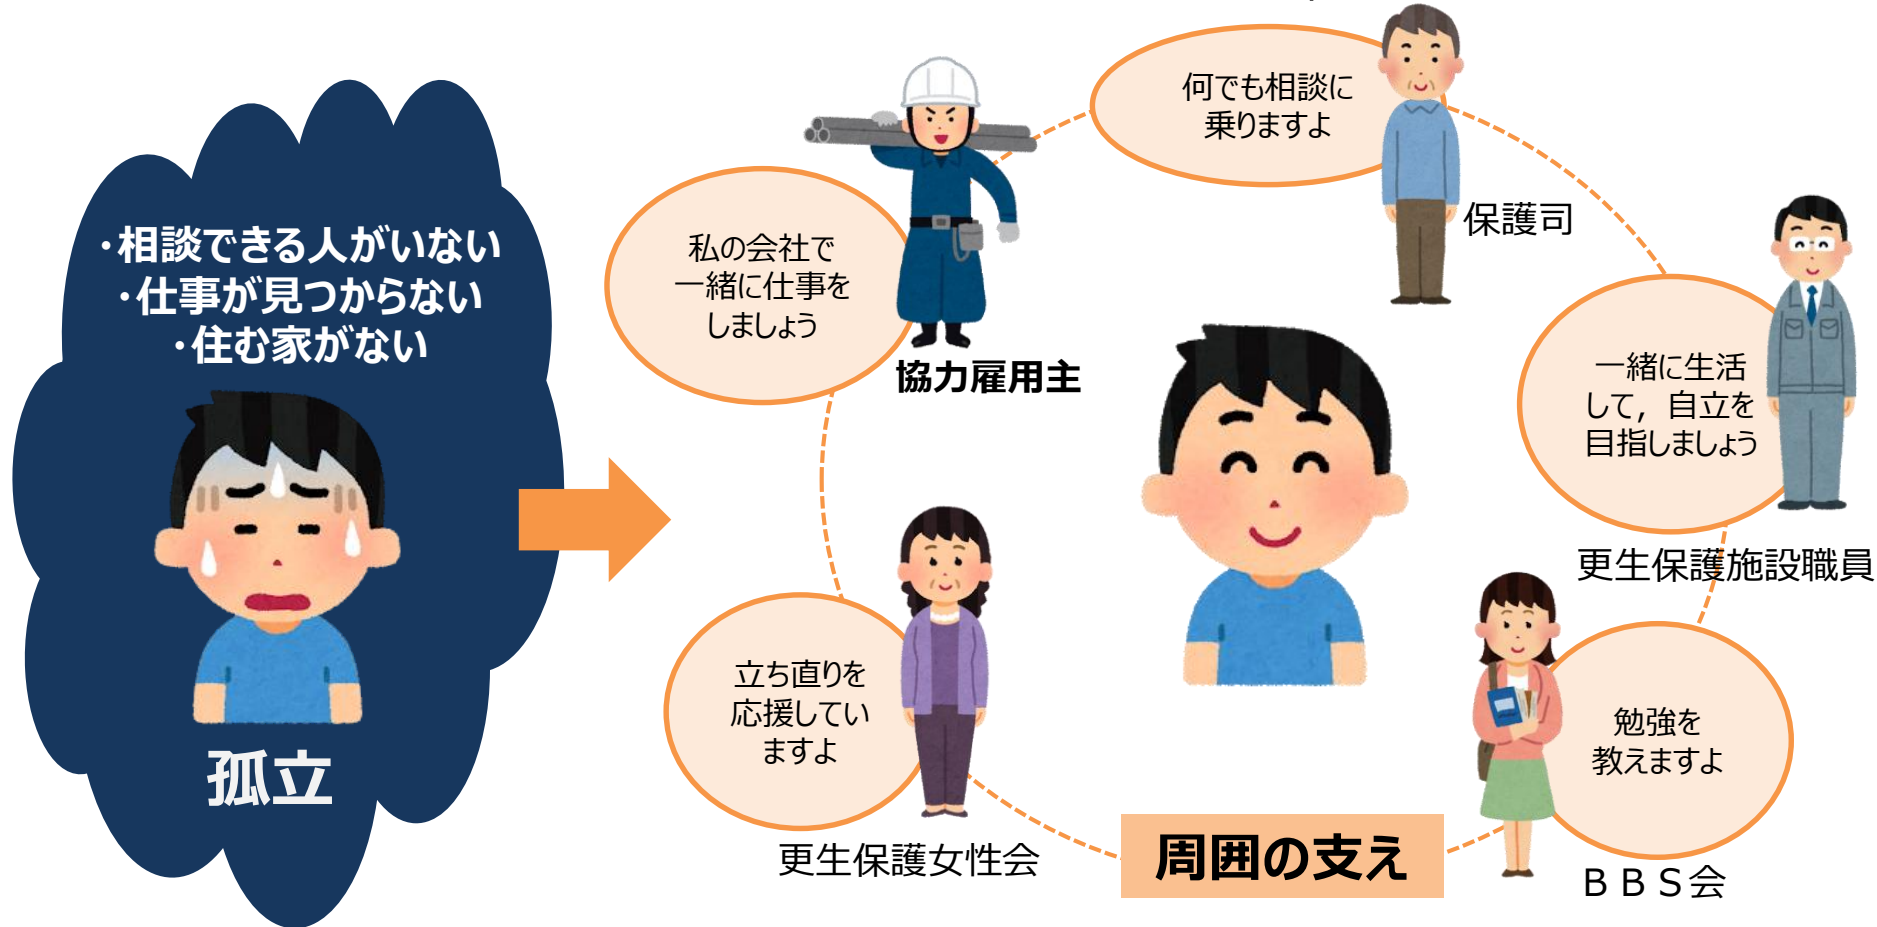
・相談できる人がいない
・仕事が見つからない
・住む家がない

孤立

私の会社で一緒に仕事をしましょう

協力雇用主

何でも相談に乗りますよ

保護司

一緒に生活して，自立を目指しましょう

更生保護施設職員

立ち直りを応援していますよ

更生保護女性会

勉強を教えますよ

ＢＢＳ会

周囲の支え